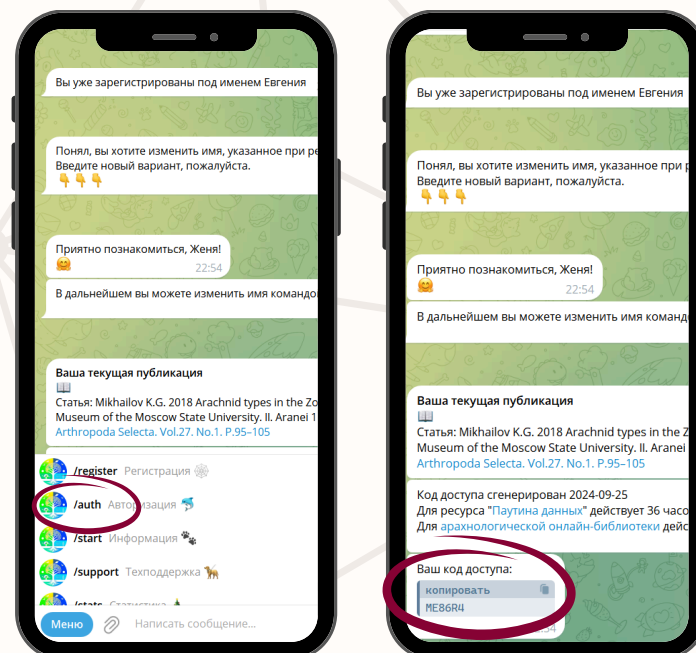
Вы уже зарегистрированы под именем Евгения

Понял, вы хотите изменить имя, указанное при р
Введите новый вариант, пожалуйста.
👇👇👇

Приятно познакомиться, Женя!
🤗 22:54

В дальнейшем вы можете изменить имя командо

Ваша текущая публикация
📖
Статья: Mikhailov K.G. 2018 Arachnid types in the Zo
Museum of the Moscow State University. II. Aranei 1
Arthropoda Selecta. Vol.27. No.1. P.95–105

/register Регистрация 🕸️
/auth Авторизация 🐬
/start Информация 🐾
/support Техподдержка 🐕
/stats Статистика 🎄

Меню Написать сообщение...

Вы уже зарегистрированы под именем Евгения

Понял, вы хотите изменить имя, указанное при р
Введите новый вариант, пожалуйста.
👇👇👇

Приятно познакомиться, Женя!
🤗 22:54

В дальнейшем вы можете изменить имя команд

Ваша текущая публикация
📖
Статья: Mikhailov K.G. 2018 Arachnid types in the Z
Museum of the Moscow State University. II. Aranei
Arthropoda Selecta. Vol.27. No.1. P.95–105

Код доступа сгенерирован 2024-09-25
Для ресурса "Паутина данных" действует 36 часо
Для арахнологической онлайн-библиотеки дейс

Ваш код доступа:
копировать
ME86R4
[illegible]54